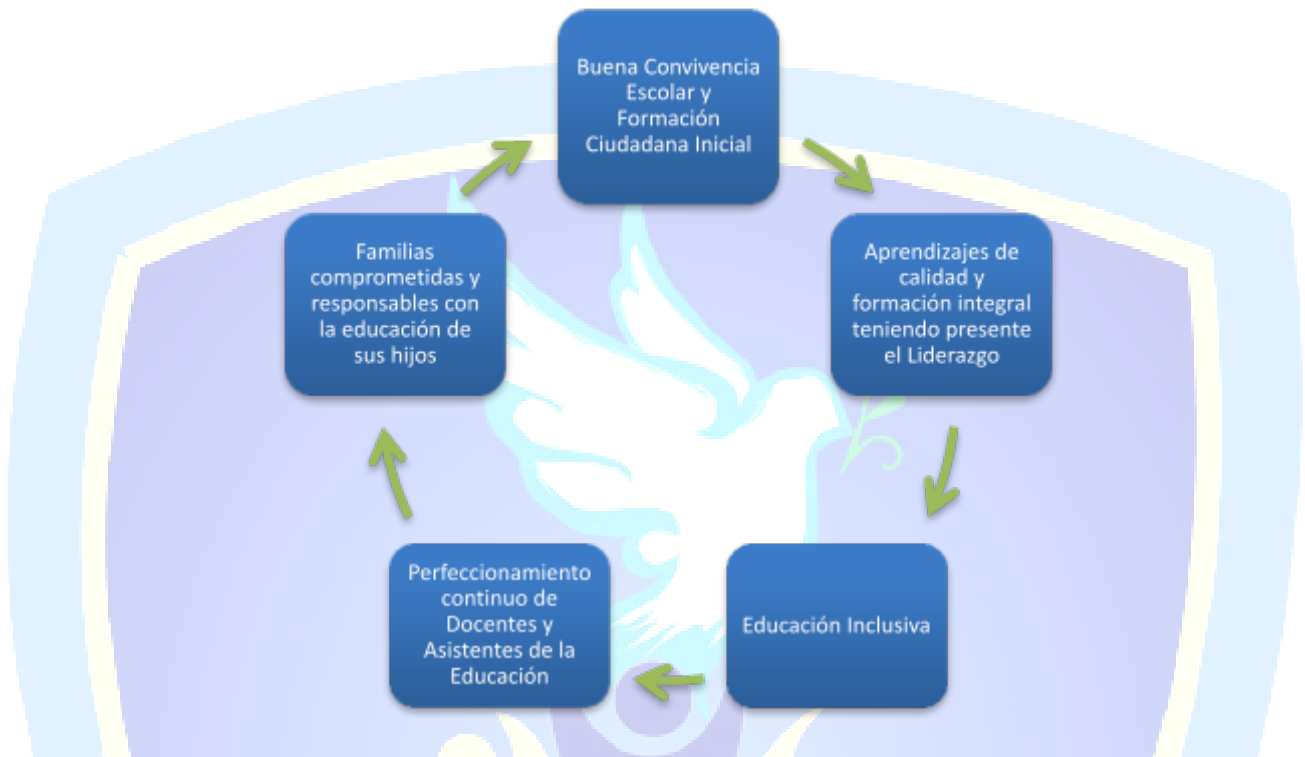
Buena Convivencia Escolar y Formación Ciudadana Inicial

Aprendizajes de calidad y formación integral teniendo presente el Liderazgo

Educación Inclusiva

Perfeccionamiento continuo de Docentes y Asistentes de la Educación

Familias comprometidas y responsables con la educación de sus hijos